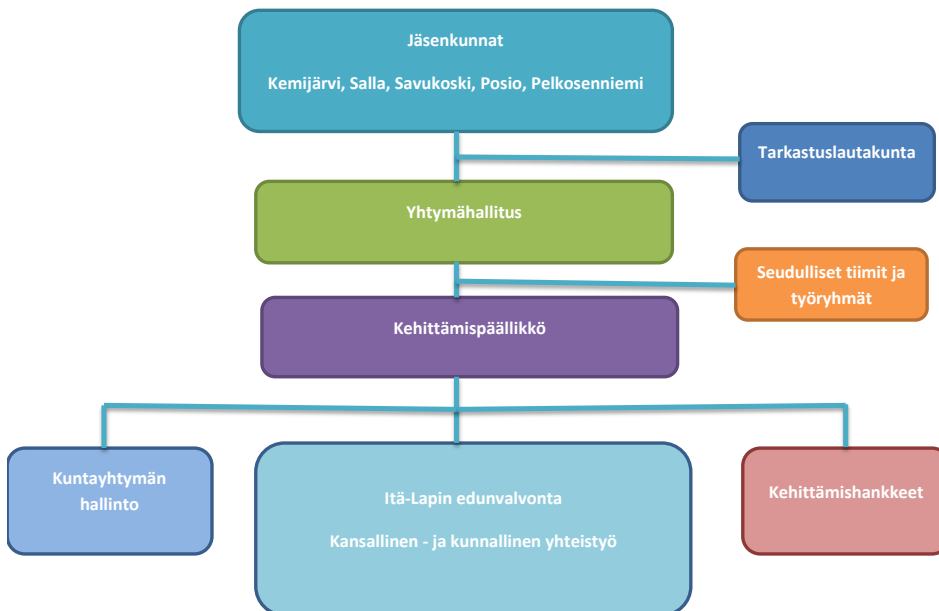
Jäsenkunnat

Kemijärvi, Salla, Savukoski, Posio, Pelkosenniemi

Tarkastuslautakunta

Yhtymähallitus

Seudulliset tiimit ja työryhmät

Kehittämispäällikkö

Kuntayhtymän hallinto

Itä-Lapin edunvalvonta

Kansallinen - ja kunnallinen yhteistyö

Kehittämishankkeet